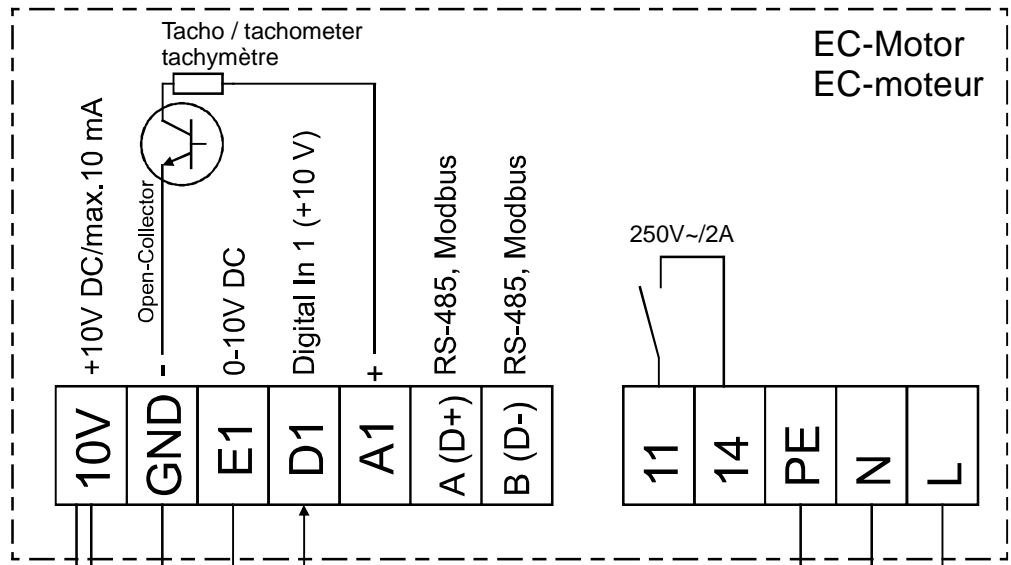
Tacho / tachometer
tachymètre

EC-Motor
EC-moteur

+10V DC/max.10 mA

Open-Collector

-

0-10V DC

Digital In 1 (+10 V)

+

RS-485, Modbus

RS-485, Modbus

250V~/2A

10V

GND

E1

D1

A1

A (D+)

B (D-)

11

14

PE

N

L